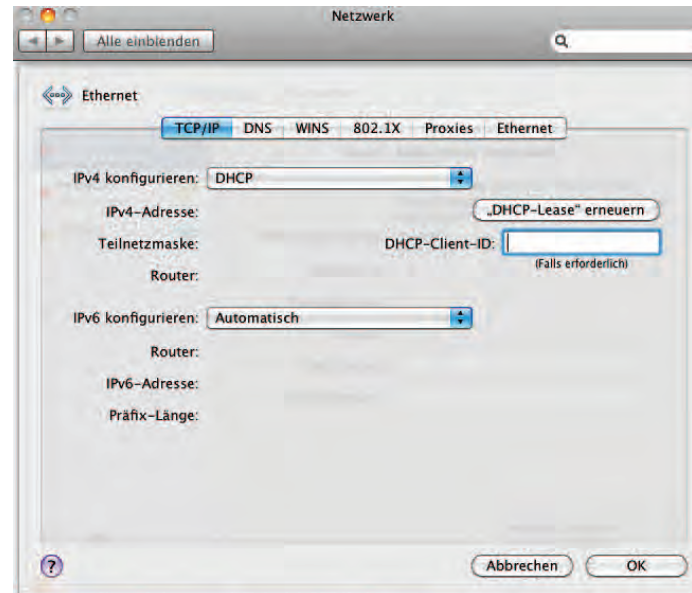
Netzwerk

Alle einblenden

Ethernet

TCP/IP | DNS | WINS | 802.1X | Proxies | Ethernet

IPv4 konfigurieren: DHCP

IPv4-Adresse:

„DHCP-Lease" erneuern

Teilnetzmaske:

DHCP-Client-ID:

(Falls erforderlich)

Router:

IPv6 konfigurieren: Automatisch

Router:

IPv6-Adresse:

Präfix-Länge:

?

Abbrechen

OK